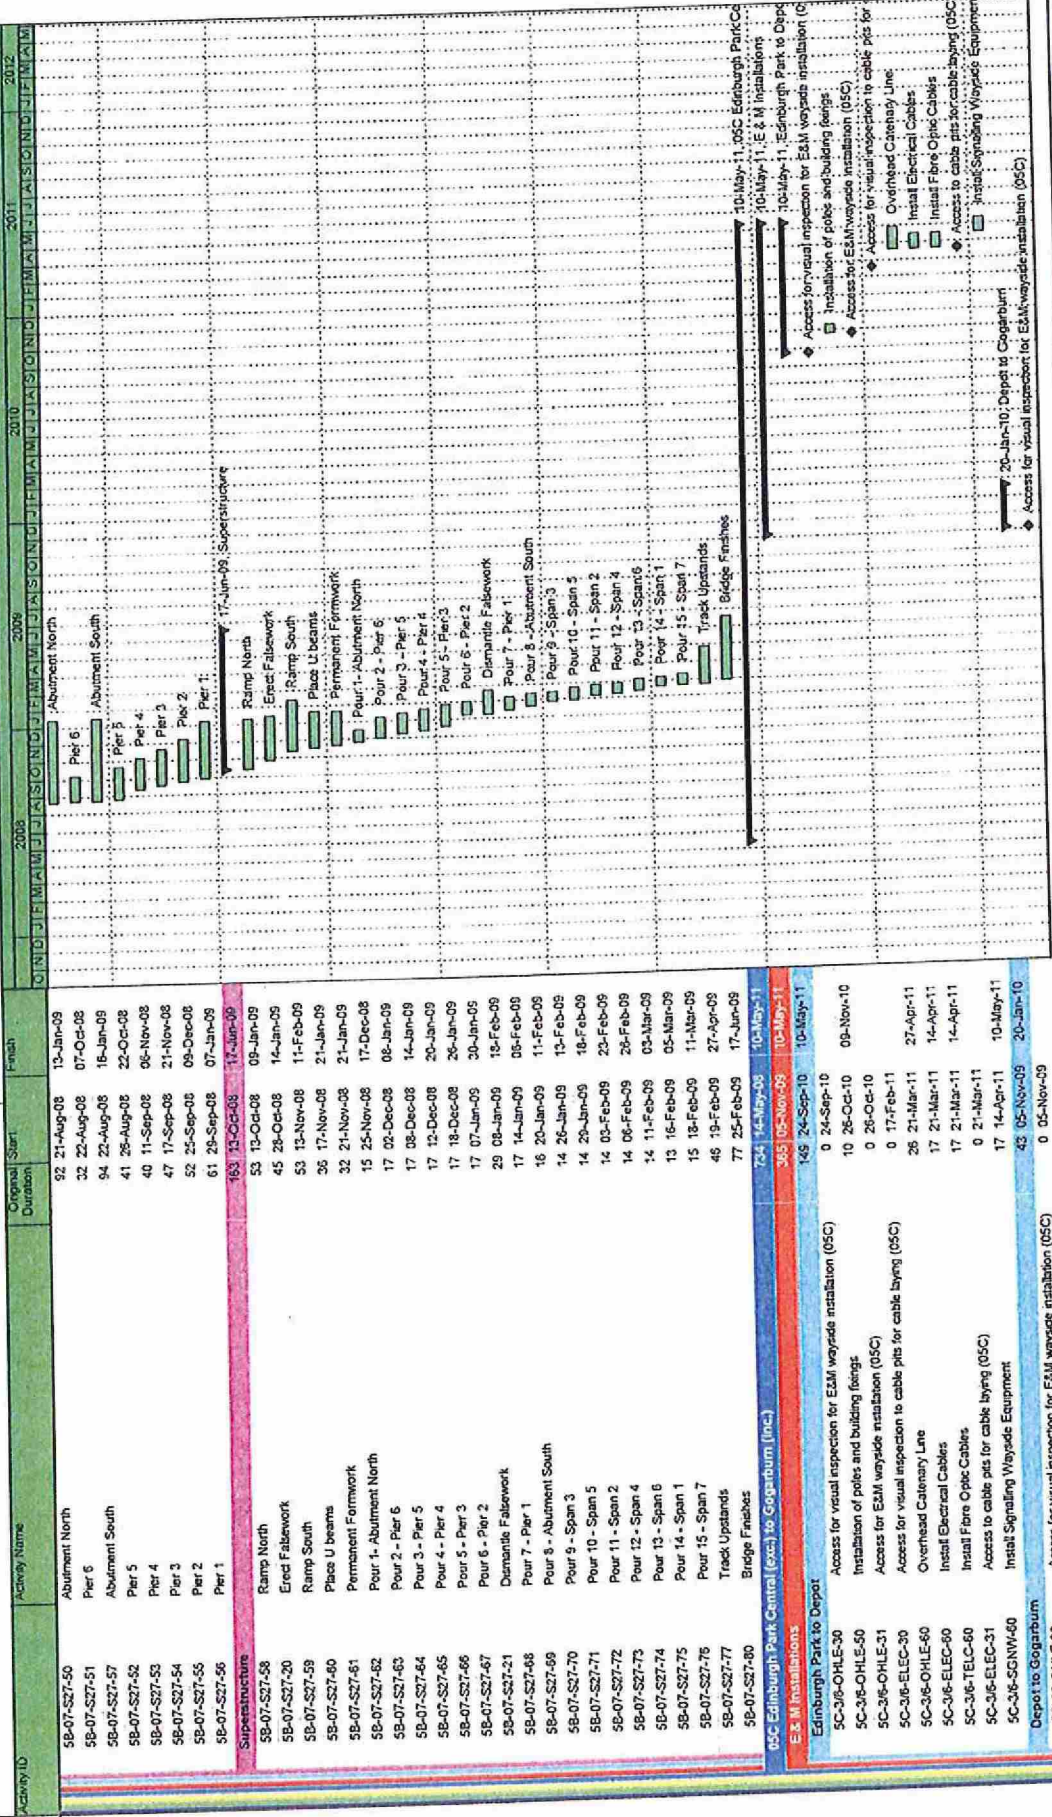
| Activity ID | Activity Name | Original Duration | Start | Finish |
|---|---|---|---|---|
| 5B-07-S27-50 | Abutment North | 92 | 21-Aug-08 | 13-Jan-09 |
| 5B-07-S27-51 | Pier 6 | 32 | 22-Aug-08 | 07-Oct-08 |
| 5B-07-S27-57 | Abutment South | 94 | 22-Aug-08 | 16-Jan-09 |
| 5B-07-S27-52 | Pier 5 | 41 | 26-Aug-08 | 22-Oct-08 |
| 5B-07-S27-53 | Pier 4 | 40 | 11-Sep-08 | 06-Nov-08 |
| 5B-07-S27-54 | Pier 3 | 47 | 17-Sep-08 | 21-Nov-08 |
| 5B-07-S27-55 | Pier 2 | 52 | 25-Sep-08 | 09-Dec-08 |
| 5B-07-S27-56 | Pier 1 | 61 | 29-Sep-08 | 07-Jan-09 |
| Superstructure | | 163 | 13-Oct-08 | 17-Jun-09 |
| 5B-07-S27-58 | Ramp North | 53 | 13-Oct-08 | 09-Jan-09 |
| 5B-07-S27-20 | Erect Falsework | 45 | 28-Oct-08 | 14-Jan-09 |
| 5B-07-S27-59 | Ramp South | 53 | 13-Nov-08 | 11-Feb-09 |
| 5B-07-S27-60 | Place U beams | 36 | 17-Nov-08 | 21-Jan-09 |
| 5B-07-S27-61 | Permanent Formwork | 32 | 21-Nov-08 | 21-Jan-09 |
| 5B-07-S27-62 | Pour 1 - Abutment North | 15 | 25-Nov-08 | 17-Dec-08 |
| 5B-07-S27-63 | Pour 2 - Pier 6 | 17 | 02-Dec-08 | 08-Jan-09 |
| 5B-07-S27-64 | Pour 3 - Pier 5 | 17 | 08-Dec-08 | 14-Jan-09 |
| 5B-07-S27-65 | Pour 4 - Pier 4 | 17 | 12-Dec-08 | 20-Jan-09 |
| 5B-07-S27-66 | Pour 5 - Pier 3 | 17 | 18-Dec-08 | 26-Jan-09 |
| 5B-07-S27-67 | Pour 6 - Pier 2 | 17 | 07-Jan-09 | 30-Jan-09 |
| 5B-07-S27-21 | Dismantle Falsework | 29 | 08-Jan-09 | 18-Feb-09 |
| 5B-07-S27-68 | Pour 7 - Pier 1 | 17 | 14-Jan-09 | 06-Feb-09 |
| 5B-07-S27-69 | Pour 8 - Abutment South | 16 | 20-Jan-09 | 11-Feb-09 |
| 5B-07-S27-70 | Pour 9 - Span 3 | 14 | 26-Jan-09 | 13-Feb-09 |
| 5B-07-S27-71 | Pour 10 - Span 5 | 14 | 29-Jan-09 | 18-Feb-09 |
| 5B-07-S27-72 | Pour 11 - Span 2 | 14 | 03-Feb-09 | 23-Feb-09 |
| 5B-07-S27-73 | Pour 12 - Span 4 | 14 | 06-Feb-09 | 26-Feb-09 |
| 5B-07-S27-74 | Pour 13 - Span 6 | 14 | 11-Feb-09 | 03-Mar-09 |
| 5B-07-S27-75 | Pour 14 - Span 1 | 13 | 16-Feb-09 | 05-Mar-09 |
| 5B-07-S27-76 | Pour 15 - Span 7 | 15 | 18-Feb-09 | 11-Mar-09 |
| 5B-07-S27-77 | Track Upstands | 46 | 19-Feb-09 | 27-Apr-09 |
| 5B-07-S27-80 | Bridge Finishes | 77 | 25-Feb-09 | 17-Jun-09 |
| 05C Edinburgh Park Central (excl.) to Gogarburn (inc.) | | 734 | 14-May-08 | 10-May-11 |
| E & M Installations | | 365 | 05-Nov-09 | 10-May-11 |
| Edinburgh Park to Depot | | 149 | 24-Sep-10 | 10-May-11 |
| 5C-3/6-OHLE-30 | Access for visual inspection for E&M wayside installation (05C) | 0 | 24-Sep-10 | |
| 5C-3/6-OHLE-50 | Installation of poles and building fixings | 10 | 26-Oct-10 | 09-Nov-10 |
| 5C-3/6-OHLE-31 | Access for E&M wayside installation (05C) | 0 | 26-Oct-10 | |
| 5C-3/6-ELEC-30 | Access for visual inspection to cable pits for cable laying (05C) | 0 | 17-Feb-11 | |
| 5C-3/6-OHLE-60 | Overhead Catenary Line | 26 | 21-Mar-11 | 27-Apr-11 |
| 5C-3/6-ELEC-60 | Install Electrical Cables | 17 | 21-Mar-11 | 14-Apr-11 |
| 5C-3/6-TELC-60 | Install Fibre Optic Cables | 17 | 21-Mar-11 | 14-Apr-11 |
| 5C-3/6-ELEC-31 | Access to cable pits for cable laying (05C) | 0 | 21-Mar-11 | |
| 5C-3/6-SGNW-60 | Install Signalling Wayside Equipment | 17 | 14-Apr-11 | 10-May-11 |
| Depot to Gogarburn | | 43 | 05-Nov-09 | 20-Jan-10 |
| | Access for visual inspection for E&M wayside installation (05C) | 0 | 05-Nov-09 | |

2008 2009 2010 2011 2012
O N D J F M A M J J A S O N D J F M A M J J A S O N D J F M A M J J A S O N D J F M A M J J A S O N D J F M A M

Abutment North
Pier 6
Abutment South
Pier 5
Pier 4
Pier 3
Pier 2
Pier 1
17-Jun-09, Superstructure
Ramp North
Erect Falsework
Ramp South
Place U beams
Permanent Formwork
Pour 1 - Abutment North
Pour 2 - Pier 6
Pour 3 - Pier 5
Pour 4 - Pier 4
Pour 5 - Pier 3
Pour 6 - Pier 2
Dismantle Falsework
Pour 7 - Pier 1
Pour 8 - Abutment South
Pour 9 - Span 3
Pour 10 - Span 5
Pour 11 - Span 2
Pour 12 - Span 4
Pour 13 - Span 6
Pour 14 - Span 1
Pour 15 - Span 7
Track Upstands
Bridge Finishes
10-May-11, 05C Edinburgh Park Ce
10-May-11, E & M Installations
10-May-11, Edinburgh Park to Depo
Access for visual inspection for E&M wayside installation (0
Installation of poles and building fixings
Access for E&M wayside installation (05C)
Access for visual inspection to cable pits for
Overhead Catenary Line
Install Electrical Cables
Install Fibre Optic Cables
Access to cable pits for cable laying (05C
Install Signalling Wayside Equipmen
20-Jan-10, Depot to Gogarburn
Access for visual inspection for E&M wayside installation (05C)